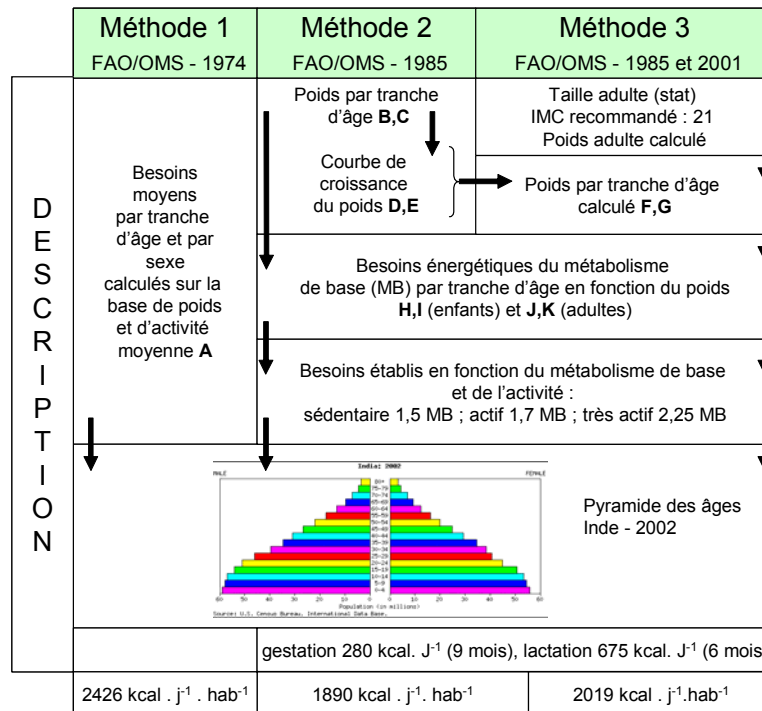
Méthode 1
FAO/OMS - 1974

Méthode 2
FAO/OMS - 1985

Méthode 3
FAO/OMS - 1985 et 2001

DESCRIPTION

Besoins moyens par tranche d'âge et par sexe calculés sur la base de poids et d'activité moyenne **A**

Poids par tranche d'âge **B,C**

Courbe de croissance du poids **D,E**

Taille adulte (stat)
IMC recommandé : 21
Poids adulte calculé

Poids par tranche d'âge calculé **F,G**

Besoins énergétiques du métabolisme de base (MB) par tranche d'âge en fonction du poids **H,I** (enfants) et **J,K** (adultes)

Besoins établis en fonction du métabolisme de base et de l'activité :
sédentaire 1,5 MB ; actif 1,7 MB ; très actif 2,25 MB

India: 2002
MALE
FEMALE
80+
75-79
70-74
65-69
60-64
55-59
50-54
45-49
40-44
35-39
30-34
25-29
20-24
15-19
10-14
5-9
0-4
60 50 40 30 20 10 0 0 10 20 30 40 50 60
Population (in millions)
Source: U.S. Census Bureau, International Data Base.

Pyramide des âges
Inde - 2002

gestation 280 kcal. J$^{-1}$ (9 mois), lactation 675 kcal. J$^{-1}$ (6 mois

2426 kcal . j$^{-1}$ . hab$^{-1}$

1890 kcal . j$^{-1}$. hab$^{-1}$

2019 kcal . j$^{-1}$.hab$^{-1}$